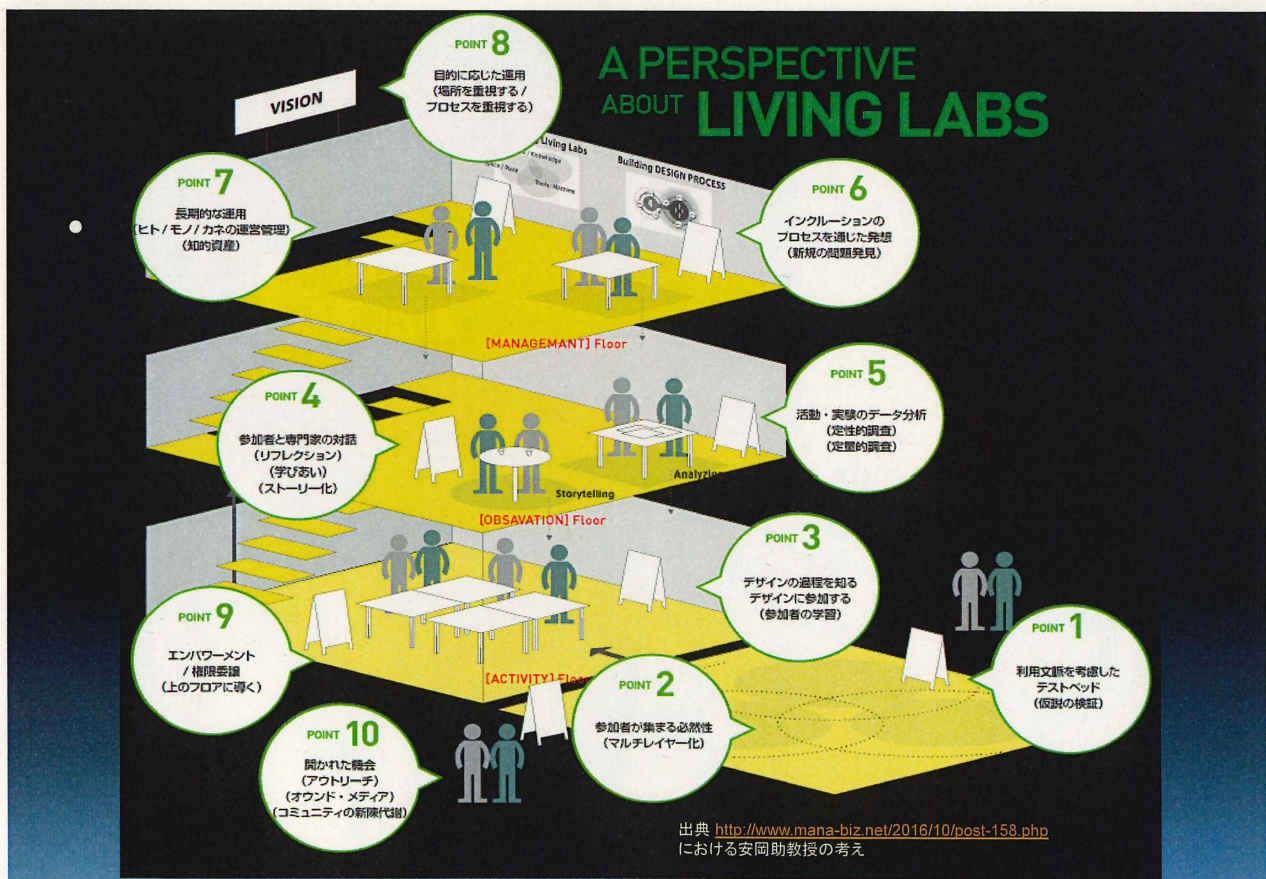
A PERSPECTIVE ABOUT LIVING LABS

VISION

POINT 8
目的に応じた運用
（場所を重視する／プロセスを重視する）

Living Labs
Building DESIGN PROCESS

POINT 7
長期的な運用
（ヒト／モノ／カネの運営管理）
（知的資産）

POINT 6
インクルーションのプロセスを通じた発想
（新規の問題発見）

[MANAGEMANT] Floor

POINT 5
活動・実験のデータ分析
（定性的調査）
（定量的調査）

POINT 4
参加者と専門家の対話
（リフレクション）
（学びあい）
（ストーリー化）

Storytelling
Analyzing

[OBSAVATION] Floor

POINT 3
デザインの過程を知る
デザインに参加する
（参加者の学習）

POINT 9
エンパワーメント
／権限委譲
（上のフロアに導く）

POINT 1
利用文脈を考慮したテストベッド
（仮説の検証）

[ACTIVITY] Floor

POINT 2
参加者が集まる必然性
（マルチレイヤー化）

POINT 10
開かれた機会
（アウトリーチ）
（オウンド・メディア）
（コミュニティの新陳代謝）

出典 http://www.mana-biz.net/2016/10/post-158.php
における安岡助教授の考え